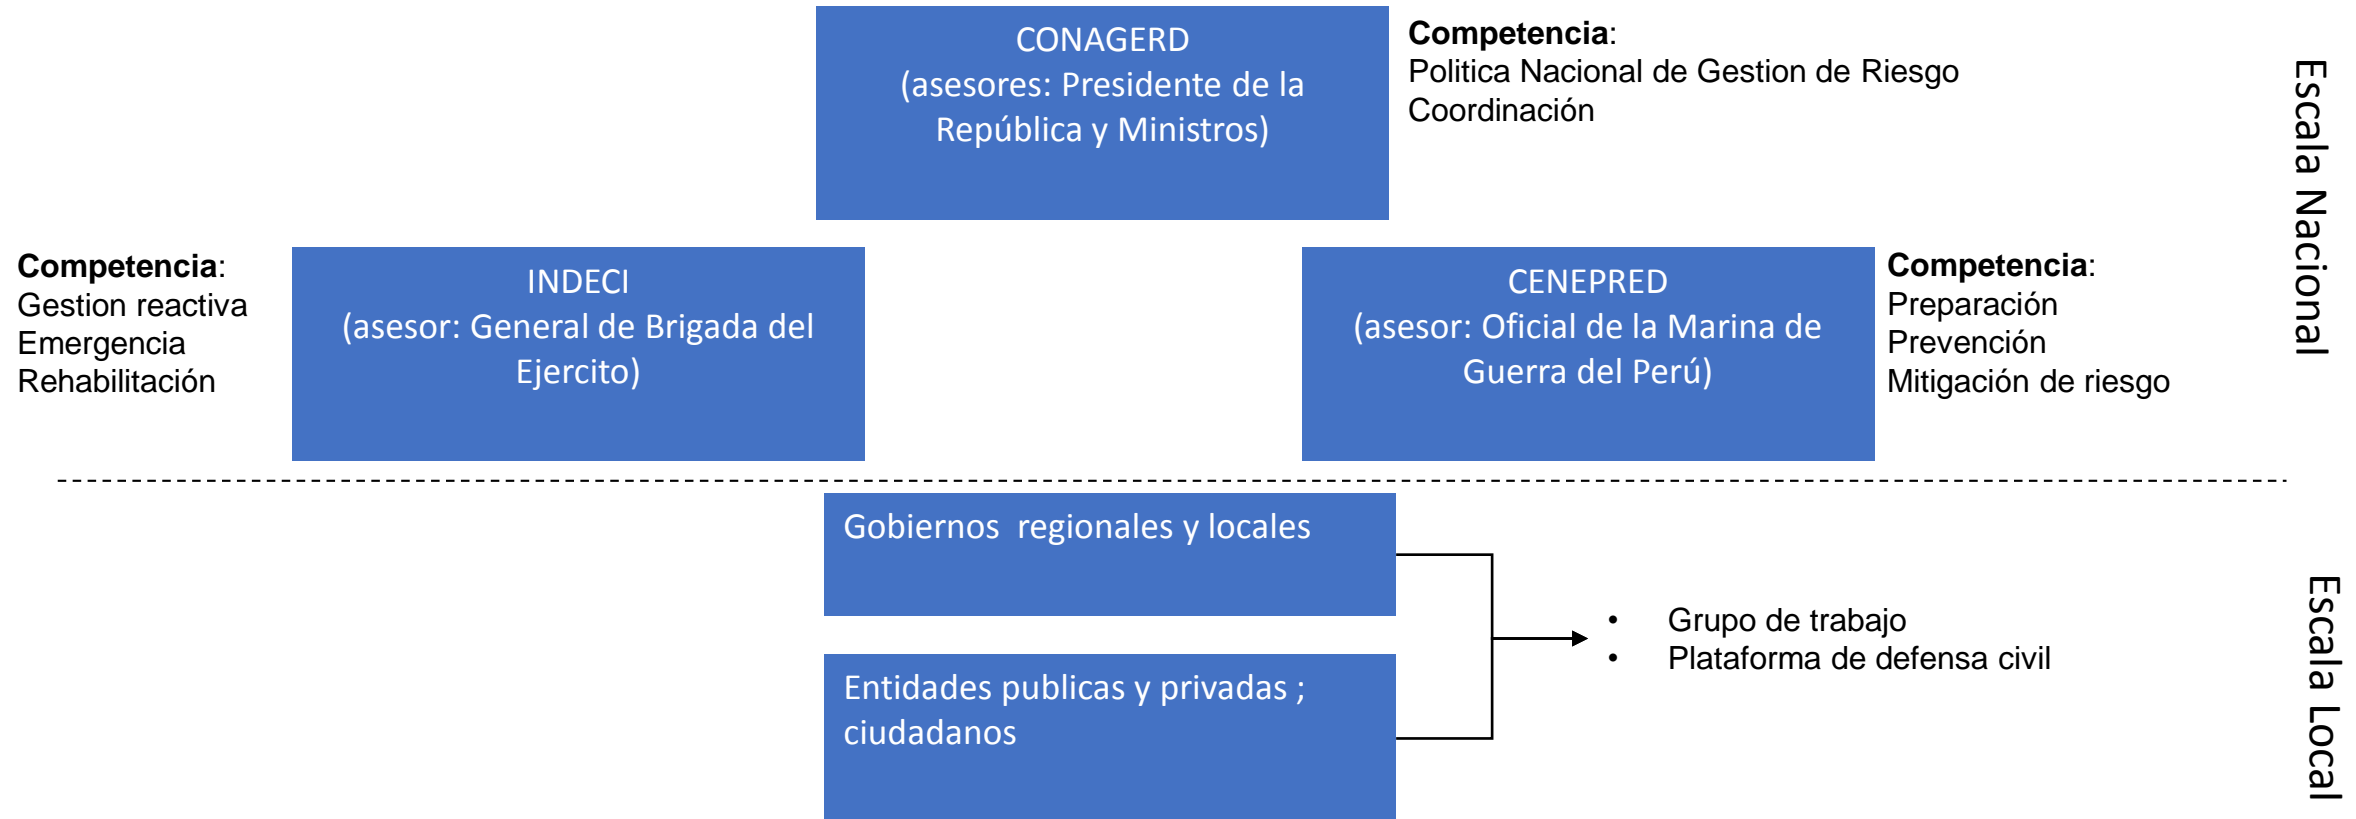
CONAGERD
(asesores: Presidente de la República y Ministros)

**Competencia**:
Politica Nacional de Gestion de Riesgo
Coordinación

Escala Nacional

**Competencia**:
Gestion reactiva
Emergencia
Rehabilitación

INDECI
(asesor: General de Brigada del Ejercito)

CENEPRED
(asesor: Oficial de la Marina de Guerra del Perú)

**Competencia**:
Preparación
Prevención
Mitigación de riesgo

Gobiernos regionales y locales

Entidades publicas y privadas ; ciudadanos

• Grupo de trabajo
• Plataforma de defensa civil

Escala Local